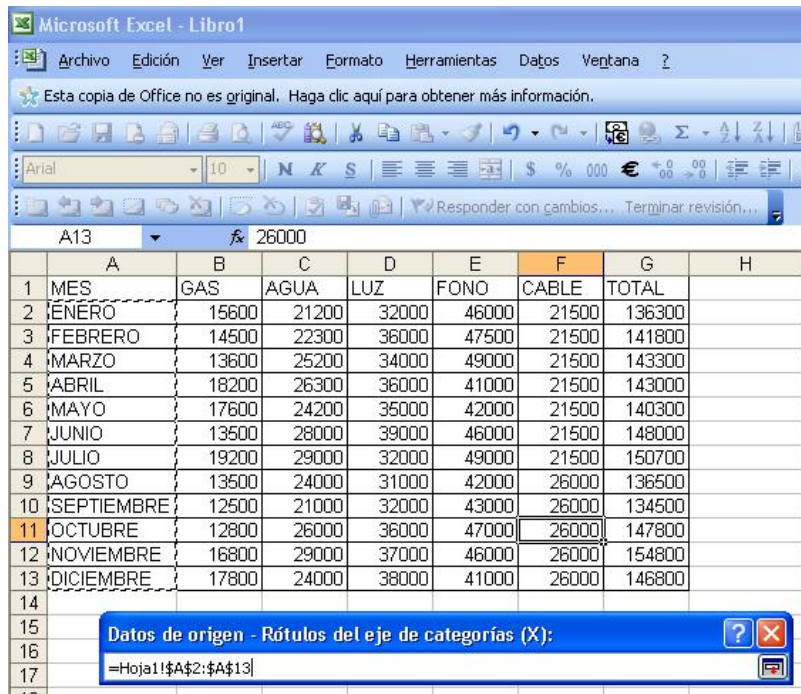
Microsoft Excel - Libro1

Archivo Edición Ver Insertar Formato Herramientas Datos Ventana ?

Esta copia de Office no es original. Haga clic aquí para obtener más información.

Arial 10 N K S $ % 000 €

Responder con cambios... Terminar revisión...

A13 $f_x$ 26000

| | A | B | C | D | E | F | G | H |
|---|---|---|---|---|---|---|---|---|
| 1 | MES | GAS | AGUA | LUZ | FONO | CABLE | TOTAL | |
| 2 | ENERO | 15600 | 21200 | 32000 | 46000 | 21500 | 136300 | |
| 3 | FEBRERO | 14500 | 22300 | 36000 | 47500 | 21500 | 141800 | |
| 4 | MARZO | 13600 | 25200 | 34000 | 49000 | 21500 | 143300 | |
| 5 | ABRIL | 18200 | 26300 | 36000 | 41000 | 21500 | 143000 | |
| 6 | MAYO | 17600 | 24200 | 35000 | 42000 | 21500 | 140300 | |
| 7 | JUNIO | 13500 | 28000 | 39000 | 46000 | 21500 | 148000 | |
| 8 | JULIO | 19200 | 29000 | 32000 | 49000 | 21500 | 150700 | |
| 9 | AGOSTO | 13500 | 24000 | 31000 | 42000 | 26000 | 136500 | |
| 10 | SEPTIEMBRE | 12500 | 21000 | 32000 | 43000 | 26000 | 134500 | |
| 11 | OCTUBRE | 12800 | 26000 | 36000 | 47000 | 26000 | 147800 | |
| 12 | NOVIEMBRE | 16800 | 29000 | 37000 | 46000 | 26000 | 154800 | |
| 13 | DICIEMBRE | 17800 | 24000 | 38000 | 41000 | 26000 | 146800 | |
| 14 | | | | | | | | |
| 15 | | | | | | | | |
| 16 | | | | | | | | |
| 17 | | | | | | | | |

Datos de origen - Rótulos del eje de categorías (X):

=Hoja1!$A$2:$A$13